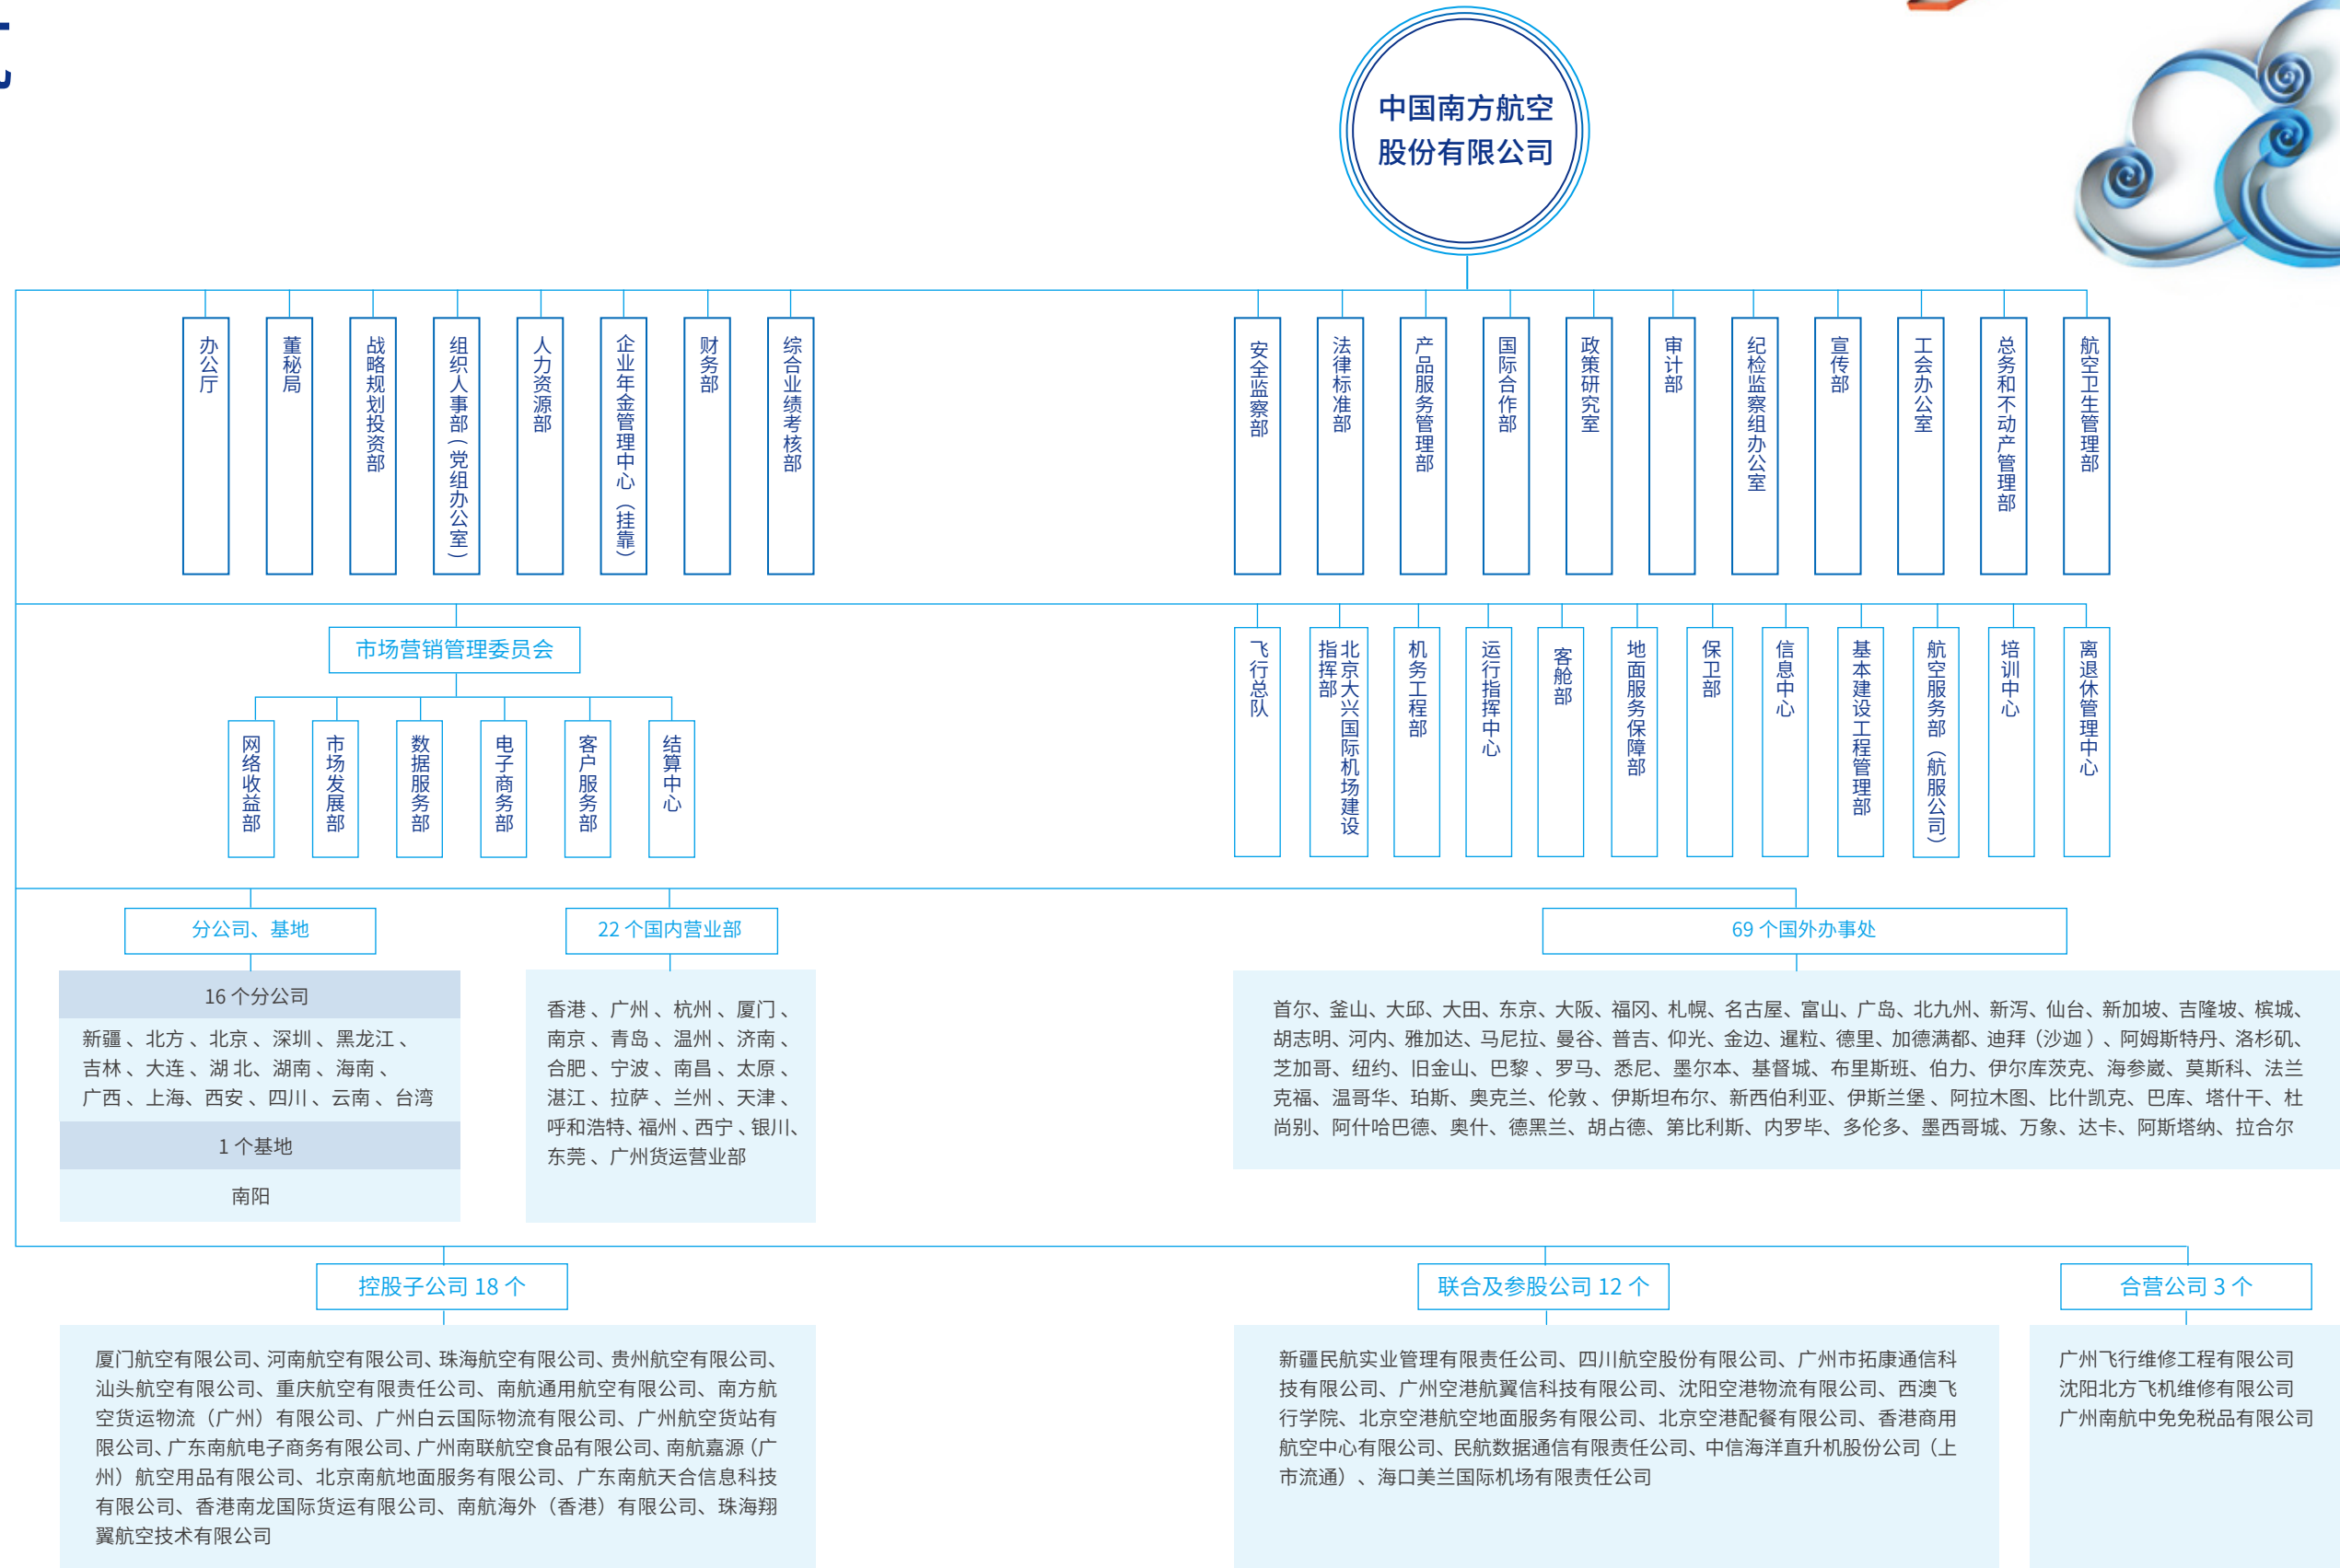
中国南方航空股份有限公司

办公厅
董秘局
战略规划投资部
组织人事部（党组办公室）
人力资源部
企业年金管理中心（挂靠）
财务部
综合业绩考核部

安全监察部
法律标准部
产品服务管理部
国际合作部
政策研究室
审计部
纪检监察组办公室
宣传部
工会办公室
总务和不动产管理部
航空卫生管理部

市场营销管理委员会

网络收益部
市场发展部
数据服务部
电子商务部
客户服务部
结算中心

飞行总队
北京大兴国际机场建设指挥部
机务工程部
运行指挥中心
客舱部
地面服务保障部
保卫部
信息中心
基本建设工程管理部
航空服务部（航服公司）
培训中心
离退休管理中心

分公司、基地

16 个分公司

新疆、北方、北京、深圳、黑龙江、吉林、大连、湖北、湖南、海南、广西、上海、西安、四川、云南、台湾

1 个基地

南阳

22 个国内营业部

香港、广州、杭州、厦门、南京、青岛、温州、济南、合肥、宁波、南昌、太原、湛江、拉萨、兰州、天津、呼和浩特、福州、西宁、银川、东莞、广州货运营业部

69 个国外办事处

首尔、釜山、大邱、大田、东京、大阪、福冈、札幌、名古屋、富山、广岛、北九州、新泻、仙台、新加坡、吉隆坡、槟城、胡志明、河内、雅加达、马尼拉、曼谷、普吉、仰光、金边、暹粒、德里、加德满都、迪拜（沙迦）、阿姆斯特丹、洛杉矶、芝加哥、纽约、旧金山、巴黎、罗马、悉尼、墨尔本、基督城、布里斯班、伯力、伊尔库茨克、海参崴、莫斯科、法兰克福、温哥华、珀斯、奥克兰、伦敦、伊斯坦布尔、新西伯利亚、伊斯兰堡、阿拉木图、比什凯克、巴库、塔什干、杜尚别、阿什哈巴德、奥什、德黑兰、胡占德、第比利斯、内罗毕、多伦多、墨西哥城、万象、达卡、阿斯塔纳、拉合尔

控股子公司 18 个

厦门航空有限公司、河南航空有限公司、珠海航空有限公司、贵州航空有限公司、汕头航空有限公司、重庆航空有限责任公司、南航通用航空有限公司、南方航空货运物流（广州）有限公司、广州白云国际物流有限公司、广州航空货站有限公司、广东南航电子商务有限公司、广州南联航空食品有限公司、南航嘉源（广州）航空用品有限公司、北京南航地面服务有限公司、广东南航天合信息科技有限公司、香港南龙国际货运有限公司、南航海外（香港）有限公司、珠海翔翼航空技术有限公司

联合及参股公司 12 个

新疆民航实业管理有限责任公司、四川航空股份有限公司、广州市拓康通信科技有限公司、广州空港航翼信科技有限公司、沈阳空港物流有限公司、西澳飞行学院、北京空港航空地面服务有限公司、北京空港配餐有限公司、香港商用航空中心有限公司、民航数据通信有限责任公司、中信海洋直升机股份公司（上市流通）、海口美兰国际机场有限责任公司

合营公司 3 个

广州飞行维修工程有限公司
沈阳北方飞机维修有限公司
广州南航中免免税品有限公司